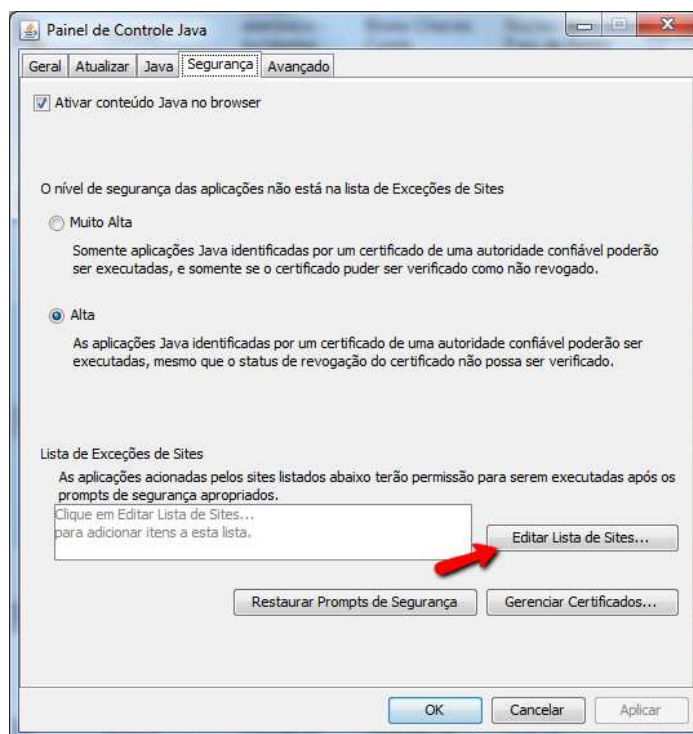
Painel de Controle Java

Geral | Atualizar | Java | Segurança | Avançado

Ativar conteúdo Java no browser

O nível de segurança das aplicações não está na lista de Exceções de Sites

Muito Alta

Somente aplicações Java identificadas por um certificado de uma autoridade confiável poderão ser executadas, e somente se o certificado puder ser verificado como não revogado.

Alta

As aplicações Java identificadas por um certificado de uma autoridade confiável poderão ser executadas, mesmo que o status de revogação do certificado não possa ser verificado.

Lista de Exceções de Sites

As aplicações acionadas pelos sites listados abaixo terão permissão para serem executadas após os prompts de segurança apropriados.

Clique em Editar Lista de Sites...
para adicionar itens a esta lista.

Editar Lista de Sites...

Restaurar Prompts de Segurança

Gerenciar Certificados...

OK

Cancelar

Aplicar